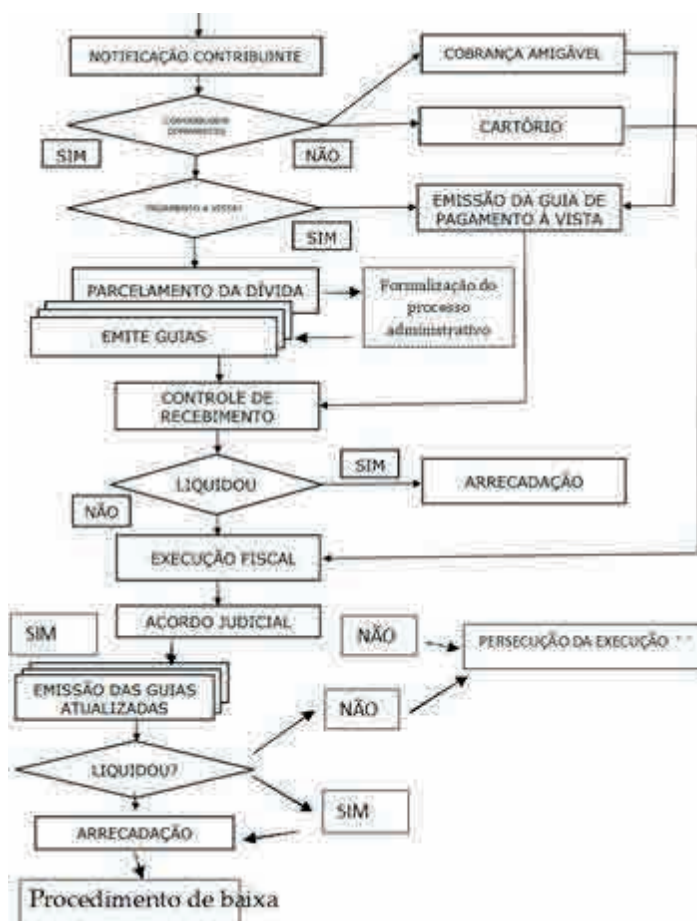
NOTIFICAÇÃO CONTRIBUINTE

COBRANÇA AMIGÁVEL

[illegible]

SIM

NÃO

CARTÓRIO

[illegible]

EMISSÃO DA GUIA DE PAGAMENTO À VISTA

SIM

PARCELAMENTO DA DÍVIDA

Formalização do processo administrativo

EMITE GUIAS

CONTROLE DE RECEBIMENTO

SIM

LIQUIDOU

ARRECADAÇÃO

NÃO

EXECUÇÃO FISCAL

SIM

ACORDO JUDICIAL

NÃO

PERSECUÇÃO DA EXECUÇÃO " "

EMISSÃO DAS GUIAS ATUALIZADAS

NÃO

LIQUIDOU?

SIM

ARRECADAÇÃO

Procedimento de baixa